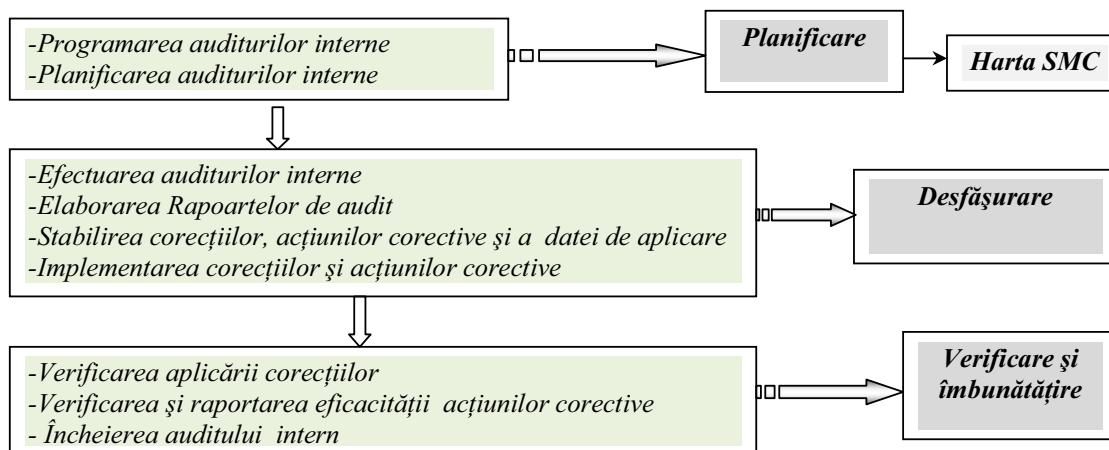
-Programarea auditurilor interne
-Planificarea auditurilor interne

Planificare

Harta SMC

-Efectuarea auditurilor interne
-Elaborarea Rapoartelor de audit
-Stabilirea corecţiilor, acţiunilor corective şi a datei de aplicare
-Implementarea corecţiilor şi acţiunilor corective

Desfăşurare

-Verificarea aplicării corecţiilor
-Verificarea şi raportarea eficacităţii acţiunilor corective
- Încheierea auditului intern

Verificare şi îmbunătăţire